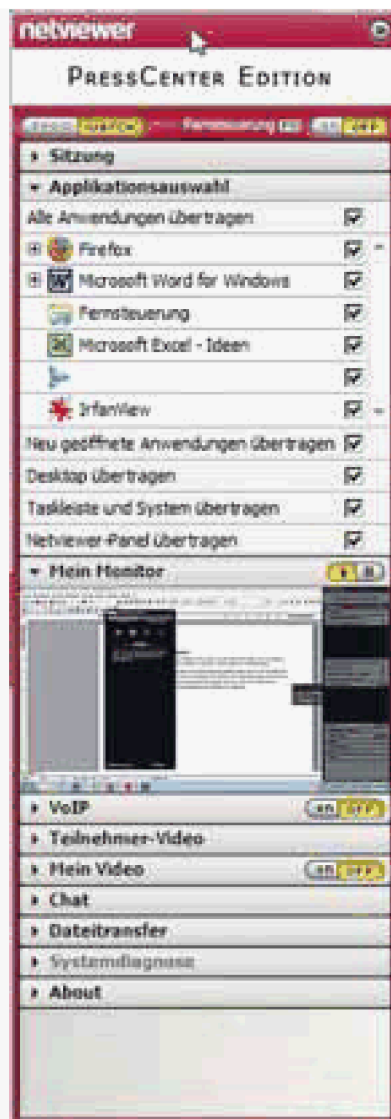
netviewer

PressCenter Edition

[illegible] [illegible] Fernsteuerung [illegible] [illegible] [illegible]

Sitzung

Applikationsauswahl

Alle Anwendungen übertragen

Firefox

Microsoft Word for Windows

Fernsteuerung

Microsoft Excel - Ideen

IrfanView

Neu geöffnete Anwendungen übertragen

Desktop übertragen

Taskleiste und System übertragen

Netviewer-Panel übertragen

Mein Monitor

VoIP

ON OFF

Teilnehmer-Video

Mein Video

ON OFF

Chat

Dateitransfer

Systemdiagnose

About